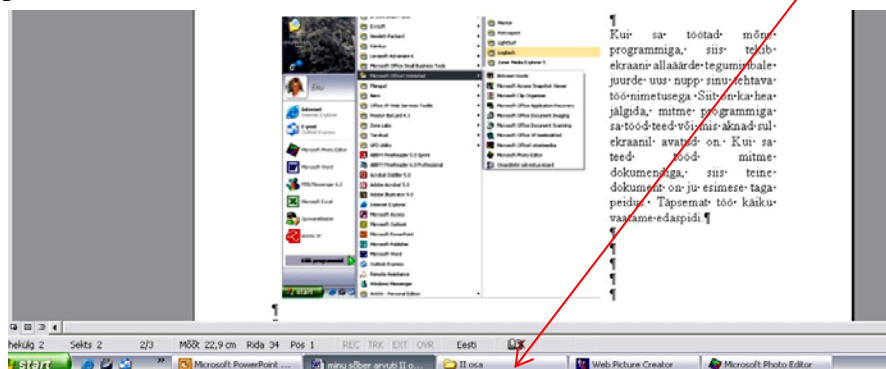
¶

Kui sa töötad mõne programmiga, siis tekib ekraani allaääre tegumiribale juurde uus nupp sinu tehtava töö nimetusega. Siit on ka hea jälgida, mitme programmiga sa tööd teed või mis aknad sul ekraanil avatud on. Kui sa teed tööd mitme dokumendiga, siis teine dokument on ju esimese taga peidus. Täpsemat töö käiku vaatame edaspidi.¶

¶
¶
¶
¶
¶

¶

Eha

Internet
Internet Explorer

E-post
Outlook Express

Microsoft Photo Editor

Microsoft Word

MSN Messenger 6.2

Microsoft Excel

Kõik programmid

start

Hewlett-Packard
Kiirkäivitus
Microsoft Office Small Business Tools
Microsoft Office tööriistad
Manused
Nero
Office XP Web Services Toolkit
Zone Labs
Tarvikud
Acrobat Distiller 5.0
Adobe Acrobat 5.0
Adobe Illustrator 9.0
Internet Explorer
Microsoft Access
Microsoft Outlook
Microsoft PowerPoint
Microsoft Publisher
Microsoft Word
Outlook Express
Remote Assistance
Windows Messenger

Mentor
Retrospect
LightSurf
Logitech
Zone Media Explorer 5

Microsoft Access Snapshot Viewer
Microsoft Clip Organizer
Microsoft Office Application Recovery
Microsoft Office Document Imaging
Microsoft Office Document Scanning
Microsoft Office XP keelesätted
Microsoft Photo Editor

Lehekülg 2 Sekts 2 2/3 Kõrgus 22,9 cm Rida 34 Veerg 1 REC TRK EXT OVR Eesti

start Microsoft PowerPoint ... minu sõber arvuti II o... II osa Web Picture Creator Microsoft Photo Editor